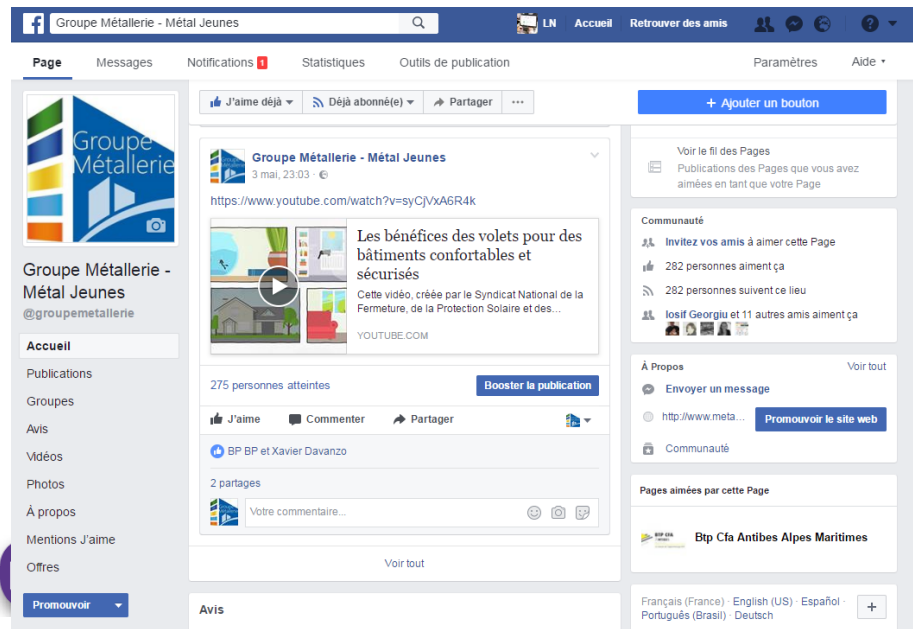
Groupe Métallerie - Métal Jeunes

LN Accueil Retrouver des amis

Page Messages Notifications 1 Statistiques Outils de publication Paramètres Aide

Groupe Métallerie

Groupe Métallerie - Métal Jeunes
@groupemetallerie

Accueil
Publications
Groupes
Avis
Vidéos
Photos
À propos
Mentions J'aime
Offres

Promouvoir

J'aime déjà Déjà abonné(e) Partager ···

+ Ajouter un bouton

Groupe Métallerie - Métal Jeunes
3 mai, 23:03 ·

https://www.youtube.com/watch?v=syCjVxA6R4k

Les bénéfices des volets pour des bâtiments confortables et sécurisés
Cette vidéo, créée par le Syndicat National de la Fermeture, de la Protection Solaire et des...
YOUTUBE.COM

275 personnes atteintes
Booster la publication

J'aime Commenter Partager

BP BP et Xavier Davanzo

2 partages

Votre commentaire...

Voir tout

Avis

Voir le fil des Pages
Publications des Pages que vous avez aimées en tant que votre Page

Communauté
Invitez vos amis à aimer cette Page
282 personnes aiment ça
282 personnes suivent ce lieu
Iosif Georgiu et 11 autres amis aiment ça

À Propos
Voir tout
Envoyer un message
http://www.meta...
Promouvoir le site web
Communauté

Pages aimées par cette Page
Btp Cfa Antibes Alpes Maritimes

Français (France) · English (US) · Español · Português (Brasil) · Deutsch
+